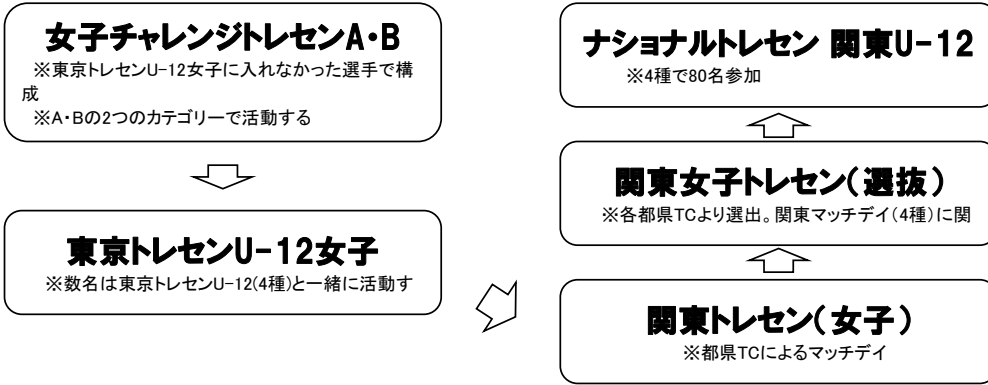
女子チャレンジトレセンA・B

※東京トレセンU-12女子に入れなかった選手で構成

※A・Bの2つのカテゴリーで活動する

東京トレセンU-12女子

※数名は東京トレセンU-12(4種)と一緒に活動す

ナショナルトレセン 関東U-12

※4種で80名参加

関東女子トレセン(選抜)

※各都県TCより選出。関東マッチデイ(4種)に関

関東トレセン(女子)

※都県TCによるマッチデイ